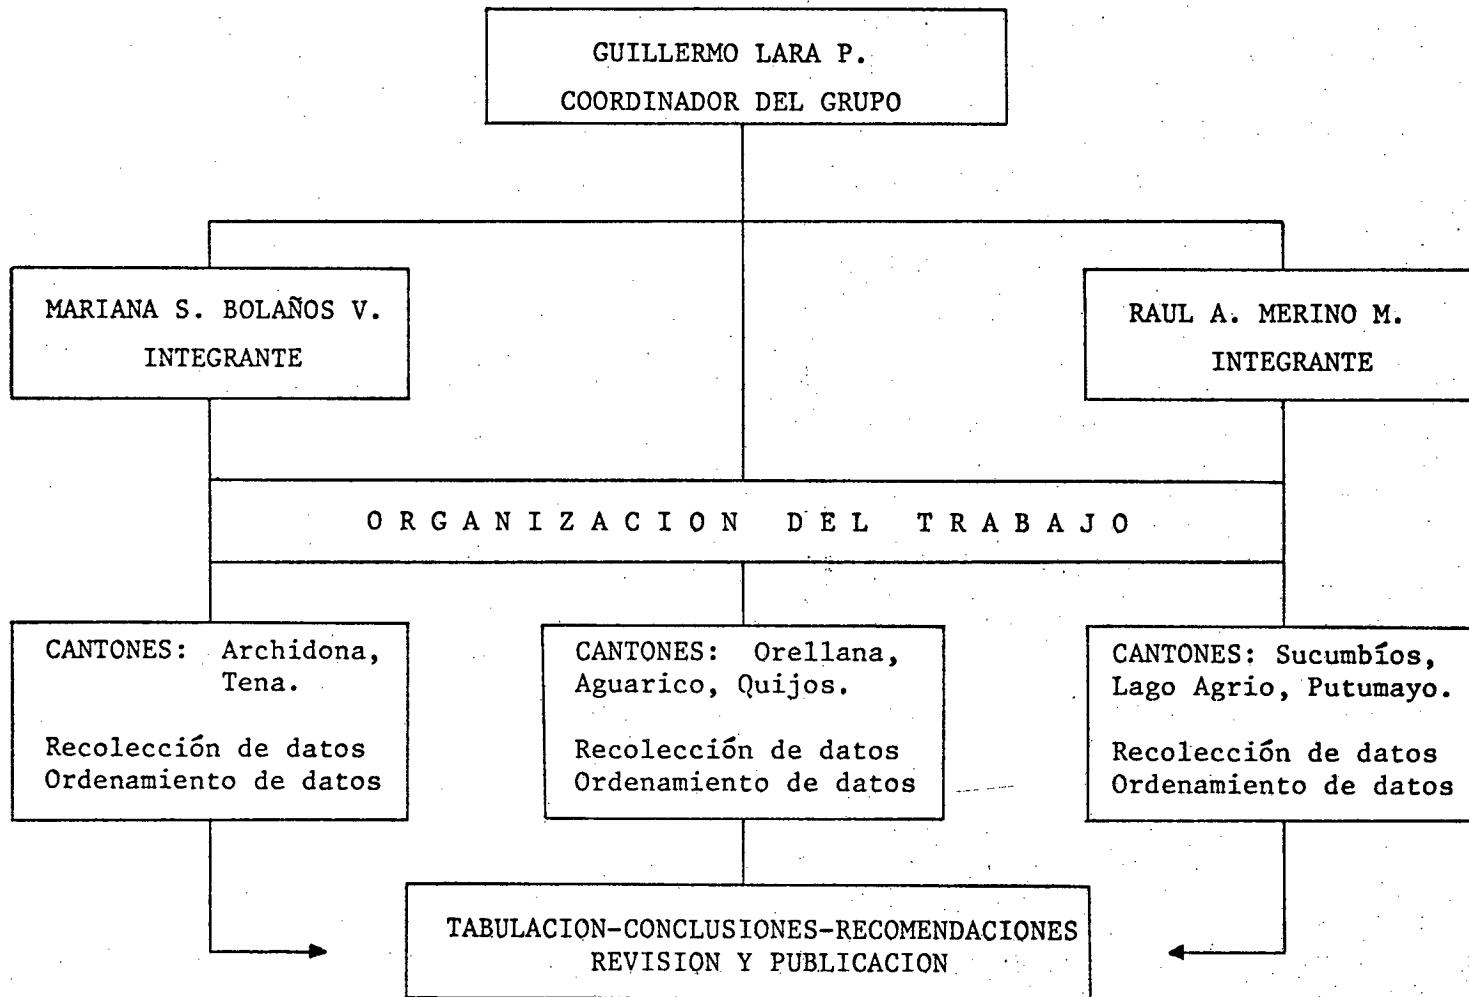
GUILLERMO LARA P.
COORDINADOR DEL GRUPO

MARIANA S. BOLAÑOS V.
INTEGRANTE

RAUL A. MERINO M.
INTEGRANTE

O R G A N I Z A C I O N D E L T R A B A J O

CANTONES: Archidona, Tena.

Recolección de datos
Ordenamiento de datos

CANTONES: Orellana, Aguarico, Quijos.

Recolección de datos
Ordenamiento de datos

CANTONES: Sucumbíos, Lago Agrio, Putumayo.

Recolección de datos
Ordenamiento de datos

TABULACION-CONCLUSIONES-RECOMENDACIONES
REVISION Y PUBLICACION